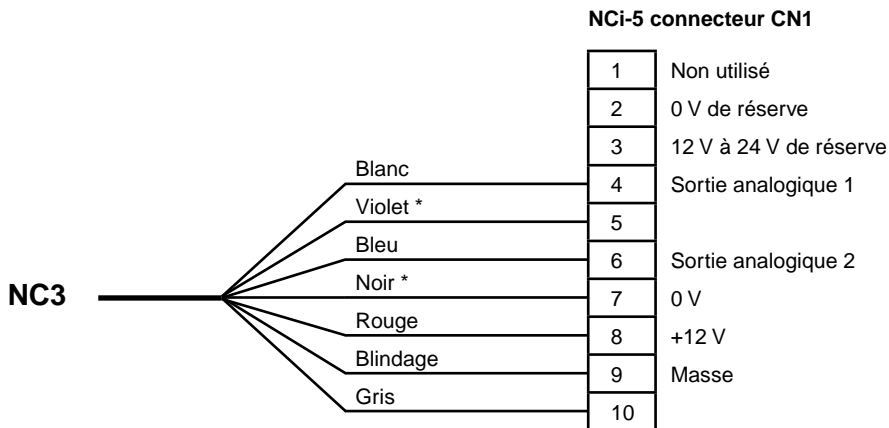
NCi-5 connecteur CN1

| | |
|---|---|
| 1 | Non utilisé |
| 2 | 0 V de réserve |
| 3 | 12 V à 24 V de réserve |
| 4 | Sortie analogique 1 |
| 5 | |
| 6 | Sortie analogique 2 |
| 7 | 0 V |
| 8 | +12 V |
| 9 | Masse |
| 10 | |

NC3

Blanc
Violet *
Bleu
Noir *
Rouge
Blindage
Gris